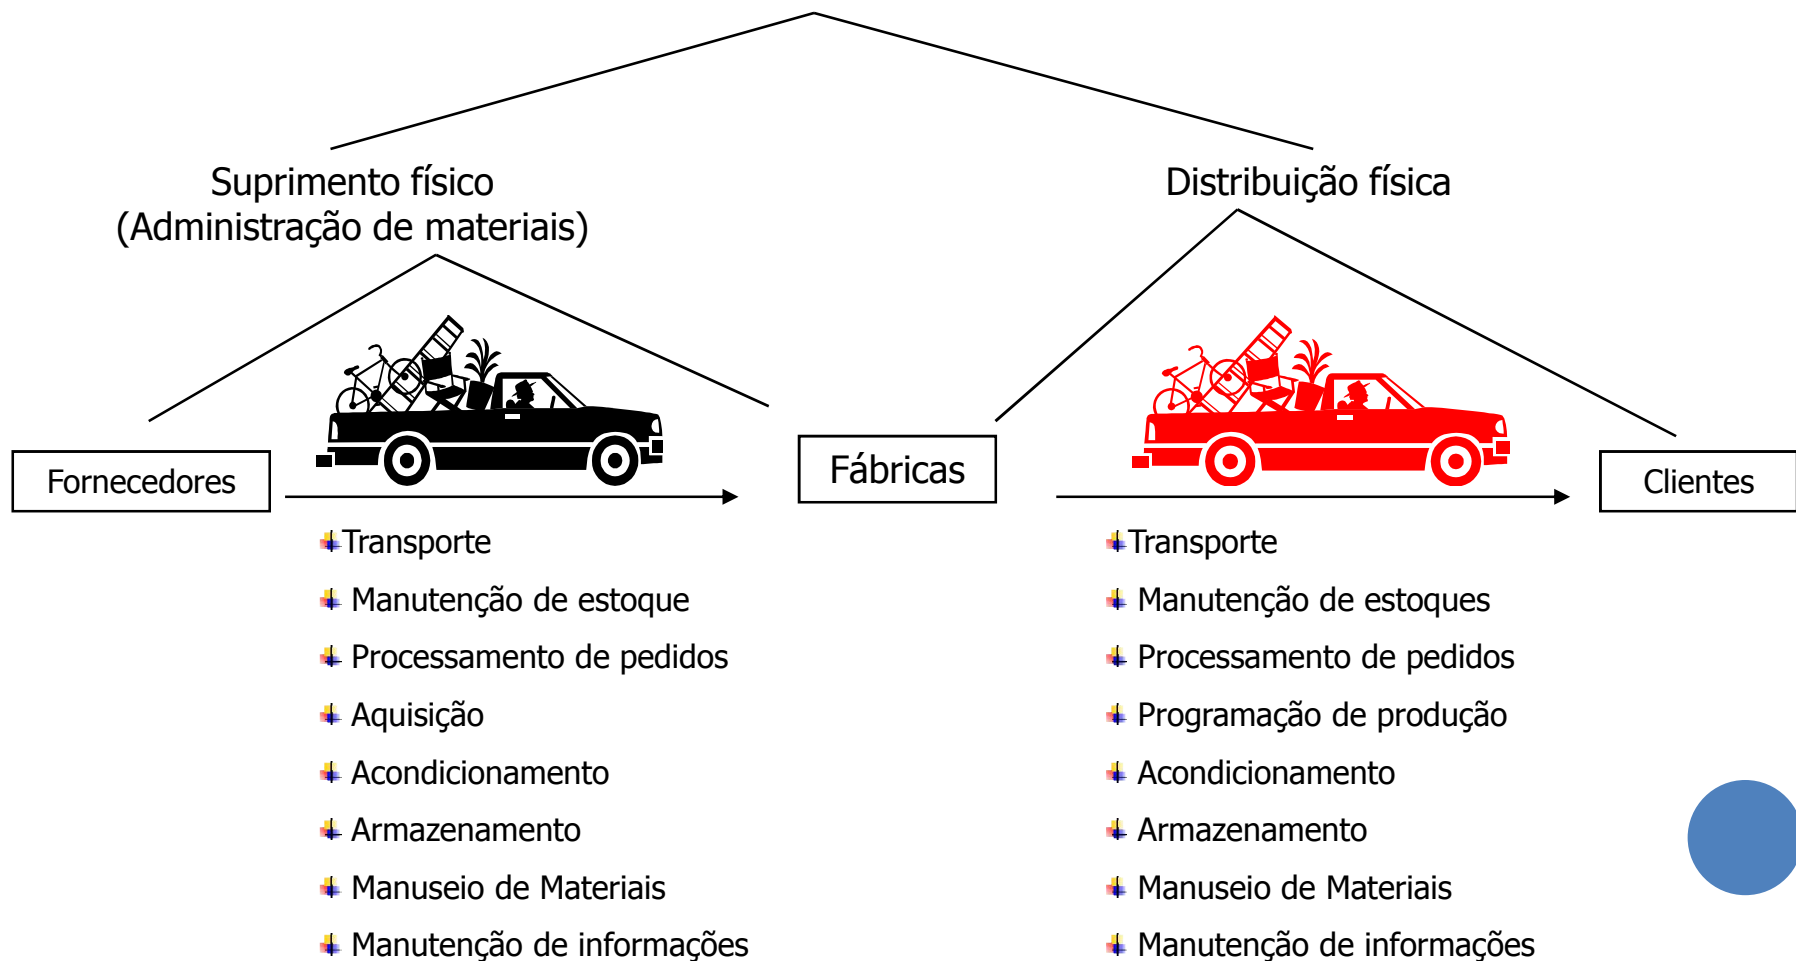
Suprimento físico
(Administração de materiais)

Distribuição física

Fornecedores

Fábricas

Clientes

- Transporte
- Manutenção de estoque
- Processamento de pedidos
- Aquisição
- Acondicionamento
- Armazenamento
- Manuseio de Materiais
- Manutenção de informações

- Transporte
- Manutenção de estoques
- Processamento de pedidos
- Programação de produção
- Acondicionamento
- Armazenamento
- Manuseio de Materiais
- Manutenção de informações